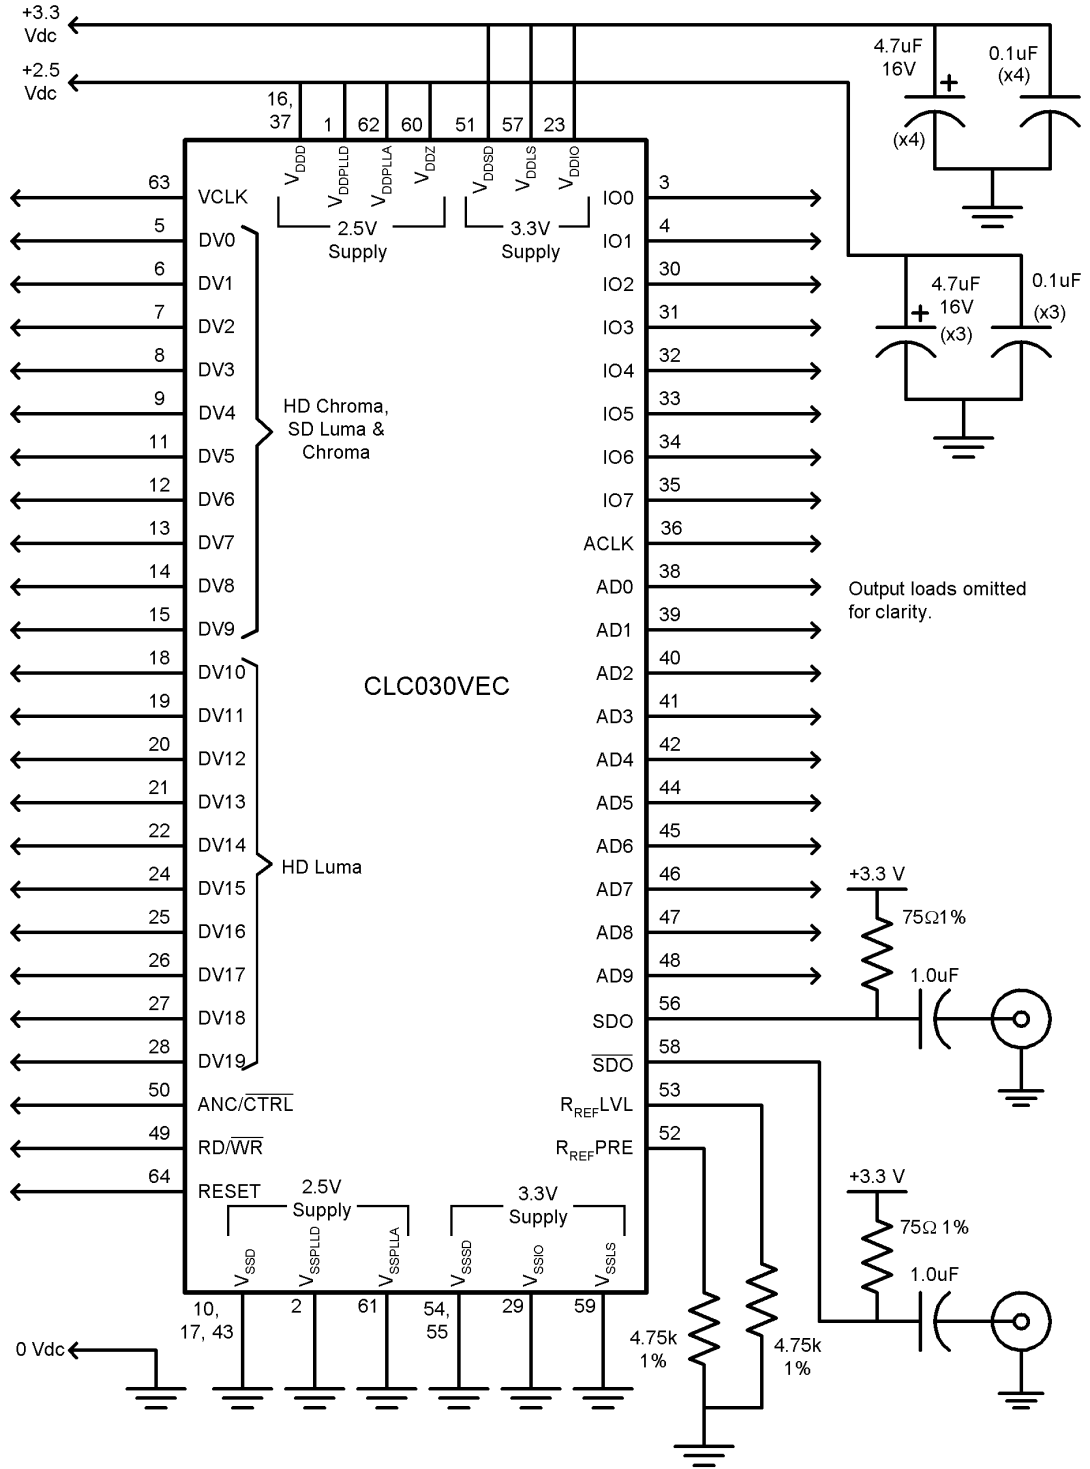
+3.3 Vdc

+2.5 Vdc

4.7uF 16V

0.1uF (x4)

(x4)

16, 37

1

62

60

51

57

23

$V_{DDD}$ $V_{DDPLLD}$ $V_{DDPLLA}$ $V_{DDZ}$ $V_{DDSD}$ $V_{DDLS}$ $V_{DDIO}$

2.5V Supply

3.3V Supply

4.7uF 16V

0.1uF (x3)

(x3)

63 VCLK
5 DV0
6 DV1
7 DV2
8 DV3
9 DV4
11 DV5
12 DV6
13 DV7
14 DV8
15 DV9
18 DV10
19 DV11
20 DV12
21 DV13
22 DV14
24 DV15
25 DV16
26 DV17
27 DV18
28 DV19
50 ANC/$\overline{CTRL}$
49 RD/$\overline{WR}$
64 RESET

HD Chroma, SD Luma & Chroma

HD Luma

CLC030VEC

IO0 3
IO1 4
IO2 30
IO3 31
IO4 32
IO5 33
IO6 34
IO7 35
ACLK 36
AD0 38
AD1 39
AD2 40
AD3 41
AD4 42
AD5 44
AD6 45
AD7 46
AD8 47
AD9 48
SDO 56
$\overline{SDO}$ 58
$R_{REF}$LVL 53
$R_{REF}$PRE 52

Output loads omitted for clarity.

+3.3 V

75Ω1%

1.0uF

+3.3 V

75Ω 1%

1.0uF

2.5V Supply

3.3V Supply

$V_{SSD}$ $V_{SSPLLD}$ $V_{SSPLLA}$ $V_{SSSD}$ $V_{SSIO}$ $V_{SSLS}$

10, 17, 43

2

61

54, 55

29

59

0 Vdc

4.75k 1%

4.75k 1%